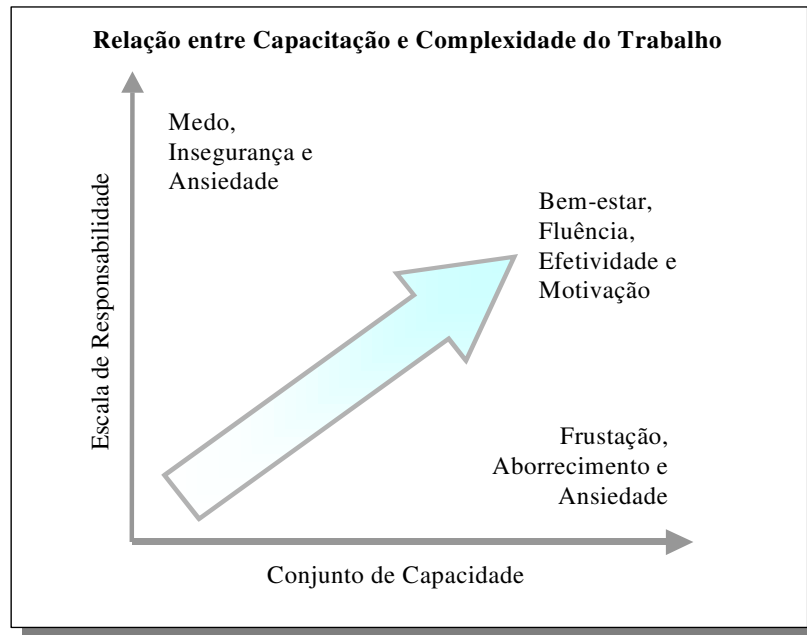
Relação entre Capacitação e Complexidade do Trabalho

Escala de Responsabilidade

Medo, Insegurança e Ansiedade

Bem-estar, Fluência, Efetividade e Motivação

Frustação, Aborrecimento e Ansiedade

Conjunto de Capacidade